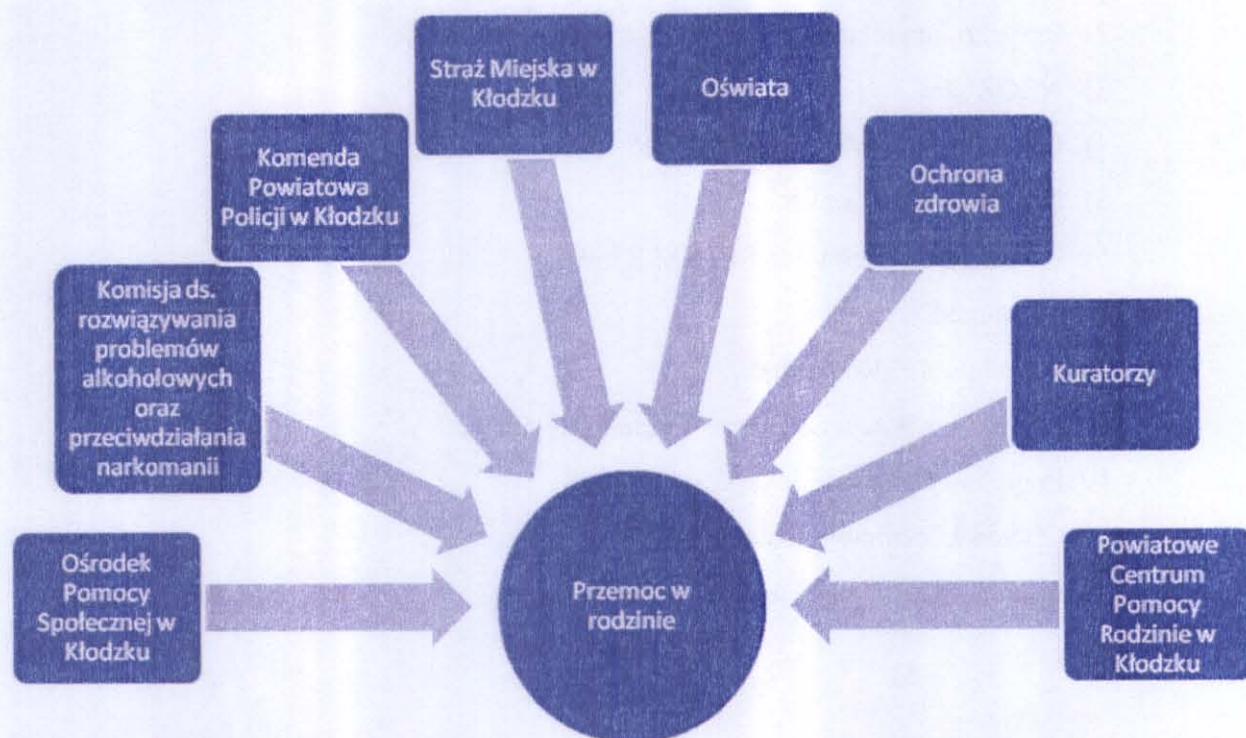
Straż Miejska w Kłodzku

Oświata

Komenda Powiatowa Policji w Kłodzku

Ochrona zdrowia

Komisja ds. rozwiązywania problemów alkoholowych oraz przeciwdziałania narkomanii

Kuratorzy

Ośrodek Pomocy Społecznej w Kłodzku

Przemoc w rodzinie

Powiatowe Centrum Pomocy Rodzinie w Kłodzku